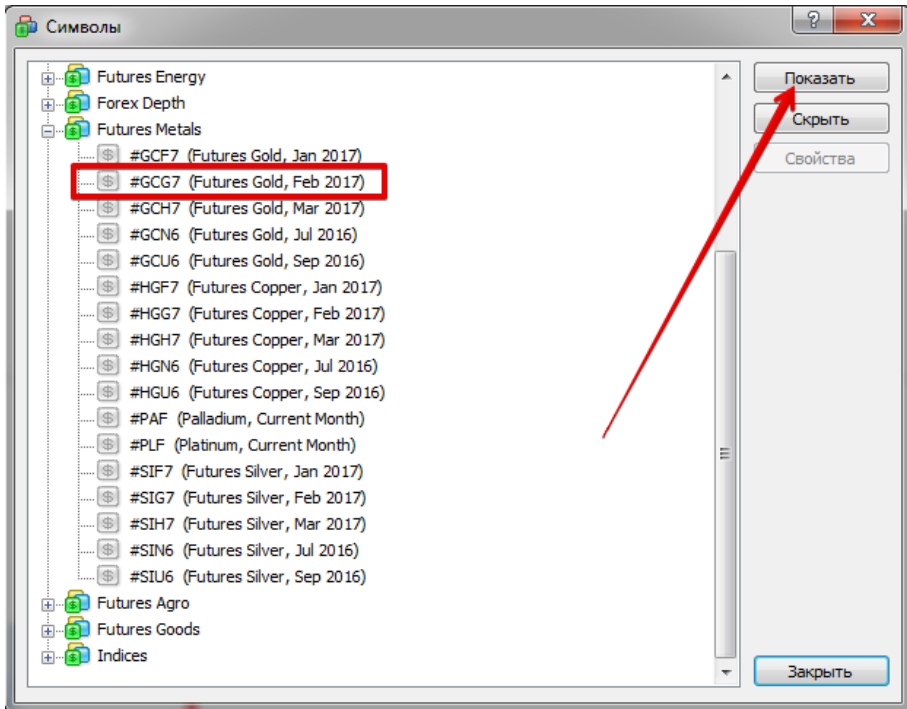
Символы

?

Futures Energy
Forex Depth
Futures Metals
#GCF7 (Futures Gold, Jan 2017)
#GCG7 (Futures Gold, Feb 2017)
#GCH7 (Futures Gold, Mar 2017)
#GCN6 (Futures Gold, Jul 2016)
#GCU6 (Futures Gold, Sep 2016)
#HGF7 (Futures Copper, Jan 2017)
#HGG7 (Futures Copper, Feb 2017)
#HGH7 (Futures Copper, Mar 2017)
#HGN6 (Futures Copper, Jul 2016)
#HGU6 (Futures Copper, Sep 2016)
#PAF (Palladium, Current Month)
#PLF (Platinum, Current Month)
#SIF7 (Futures Silver, Jan 2017)
#SIG7 (Futures Silver, Feb 2017)
#SIH7 (Futures Silver, Mar 2017)
#SIN6 (Futures Silver, Jul 2016)
#SIU6 (Futures Silver, Sep 2016)
Futures Agro
Futures Goods
Indices

Показать
Скрыть
Свойства
Закрыть